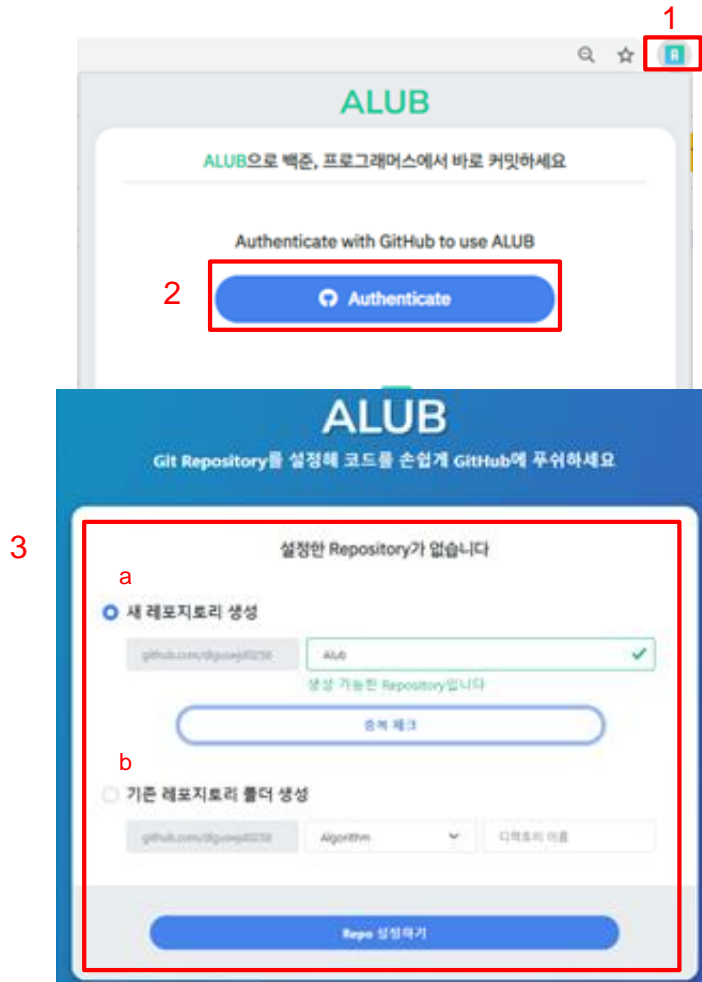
1

ALUB

ALUB으로 백준, 프로그래머스에서 바로 커밋하세요

Authenticate with GitHub to use ALUB

2

Authenticate

ALUB

Git Repository를 설정해 코드를 손쉽게 GitHub에 푸쉬하세요

3

설정한 Repository가 없습니다

a

새 레포지토리 생성

github.com/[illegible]

Alub

생성 가능한 Repository입니다

중복 체크

b

기존 레포지토리 폴더 생성

github.com/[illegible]

Algorithm

디렉토리 이름

Repo 설정하기